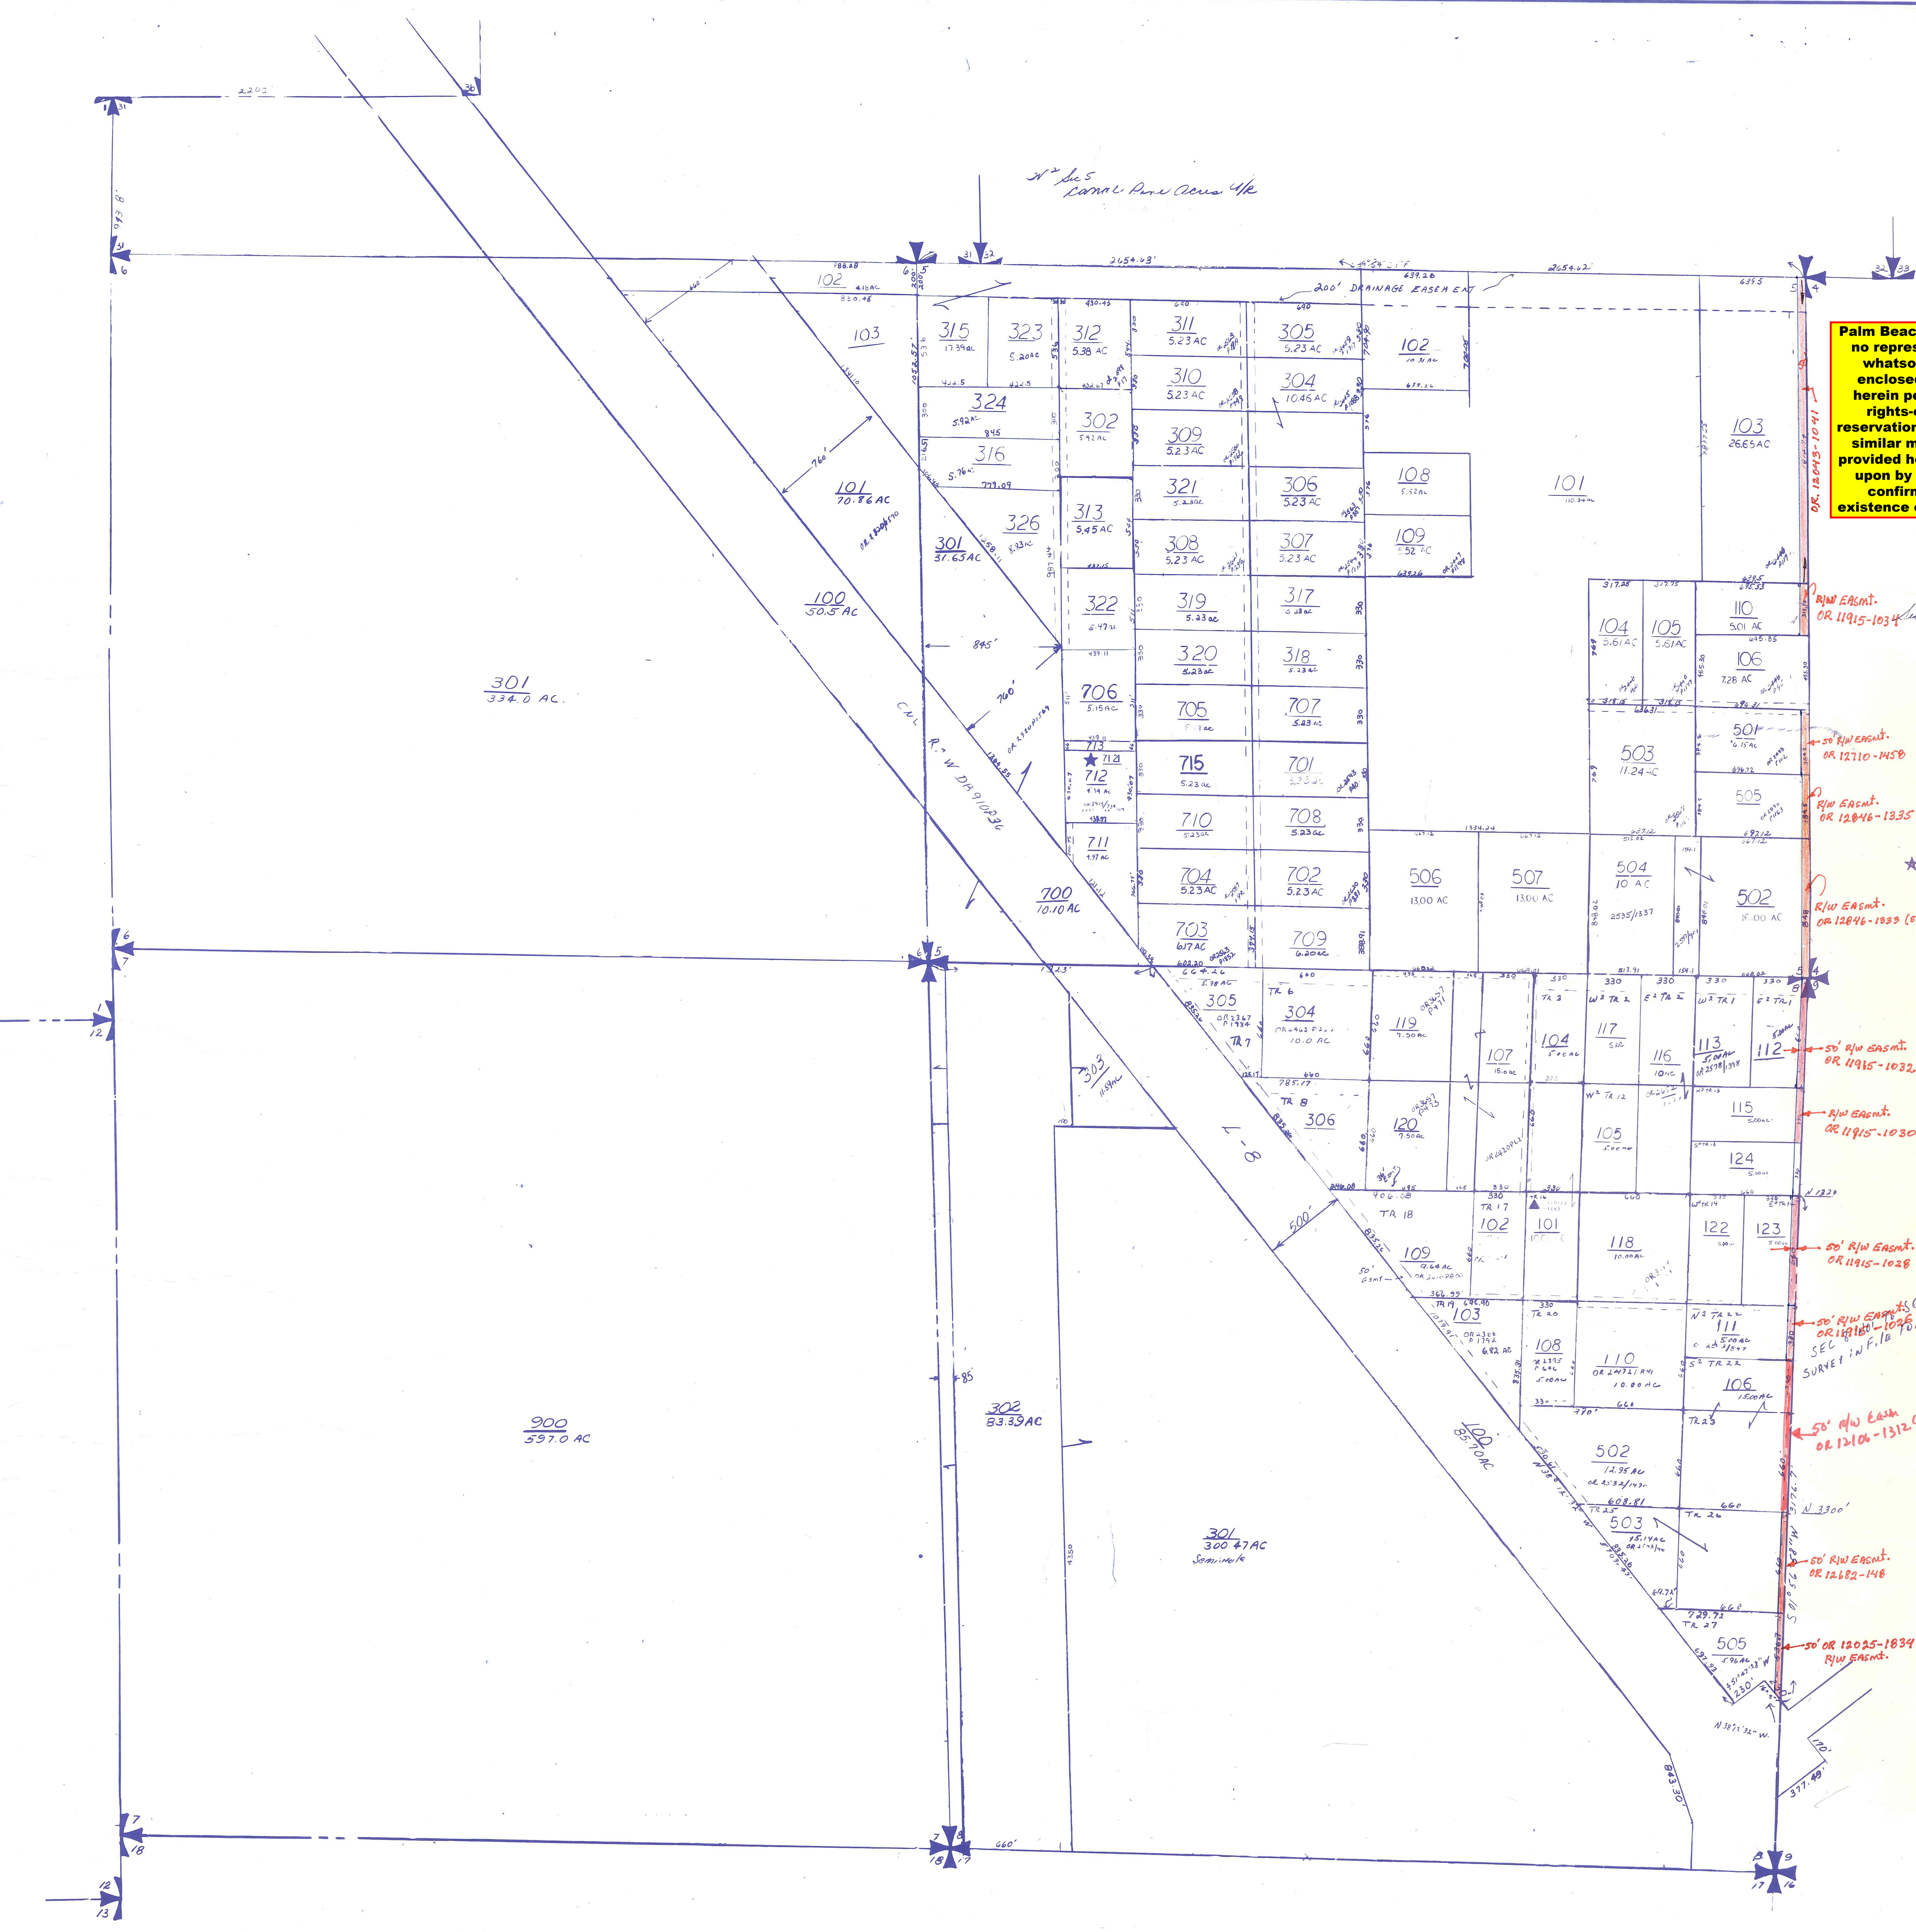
2,205
36
31
943.8'
31
6
$N^2$ Sec 5
Canal Pine Acres 4/k
6 5
31 32
2654.63'
639.28
2654.62'
4
33
102
4.15 AC
200' DRAINAGE EASEMENT
103
315
17.39 AC
323
5.20 AC
312
5.38 AC
311
5.23 AC
305
5.23 AC
102
10.31 AC
Palm Beac
no repres
whatso
enclosed
herein pe
rights-o
reservation
similar m
provided h
upon by
confirm
existence o
310
5.23 AC
304
10.45 AC
324
5.92 AC
845
302
5.92 AC
309
5.23 AC
103
26.65 AC
316
5.76 AC
779.09
108
5.52 AC
101
OR. 12043-1041
101
70.86 AC
321
5.23 AC
306
5.23 AC
326
8.33 AC
313
5.45 AC
301
31.63 AC
308
5.23 AC
307
5.23 AC
109
5.52 AC
100
50.5 AC
322
5.47 AC
319
5.23 AC
317
5.23 AC
104
5.61 AC
105
5.61 AC
110
5.01 AC
R/W EASMT.
OR 11915-1034
845'
320
5.23 AC
318
5.23 AC
106
7.28 AC
301
334.0 AC.
760'
706
5.15 AC
705
707
5.23 AC
501
6.15 AC
50' R/W EASMT.
OR 12710-1458
503
11.24 AC
CNL R/W DB 910 P 236
712
715
5.23 AC
701
5.23 AC
505
R/W EASMT.
OR 12846-1335
710
5.23 AC
708
5.23 AC
711
4.97 AC
1334.24
504
10 AC
506
13.00 AC
507
13.00 AC
R/W EASMT.
OR 12846-1333
704
5.23 AC
702
5.23 AC
502
15.00 AC
700
10.10 AC
703
6.17 AC
709
6.20 AC
6
7
6 5
664.26
305
5.78 AC
TR 6
304
10.0 AC
119
7.50 AC
TR 3
$W^2$ TR 2
$E^2$ TR 2
$W^2$ TR 1
$E^2$ TR 1
5 4
8 9
12
TR 7
107
15.0 AC
104
5.00 AC
117
5 AC
116
10 AC
113
5.00 AC
112
50' R/W EASMT.
OR 11915-1032
303
11.59 AC
785.17
TR 8
306
120
7.50 AC
$W^2$ TR 12
115
5.00 AC
R/W EASMT.
OR 11915-1030
I-8
105
5.00 AC
124
5.00 AC
TR 18
TR 17
102
101
118
10.00 AC
122
123
500'
109
9.68 AC
50' ESMT
50' R/W EASMT.
OR 11915-1028
103
6.82 AC
TR 19
TR 20
108
5.00 AC
$N^2$ TR 22
111
5.00 AC
50' R/W EASMT.
OR 11915-1026
SEC
SURVEY IN FILE
110
10.00 AC
$S^2$ TR 22
106
15.00 AC
85'
302
83.39 AC
TR 23
50' R/W EASMT.
OR 12106-1312
900
597.0 AC
100
85.70 AC
502
12.95 AC
N 3300'
503
28.14 AC
TR 25
TR 26
301
300.47 AC
Seminole
50' R/W EASMT.
OR 12682-148
729.71
TR 27
505
5.96 AC
50' OR 12025-1834
R/W EASMT.
N 38°15'32" W.
843.30
377.49'
7
18
7 8
18 17
660'
9
17 16
12
13